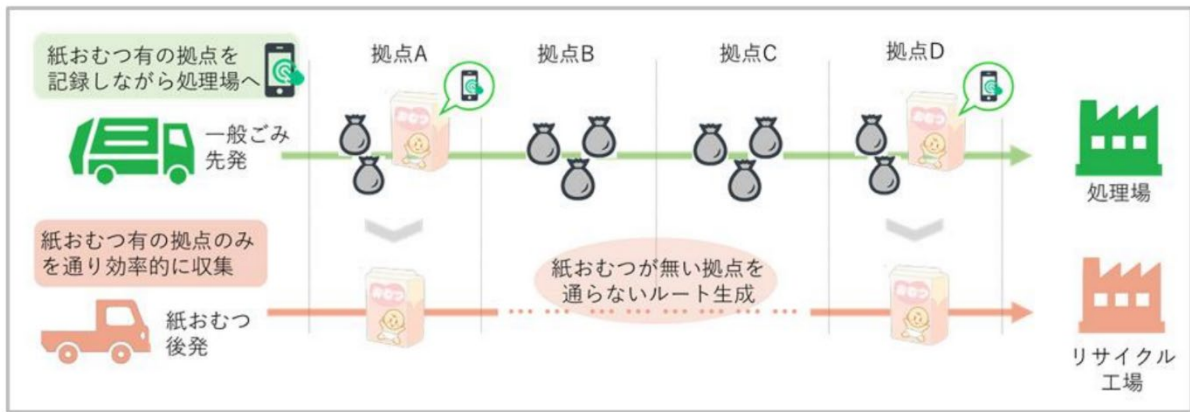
紙おむつ有の拠点を記録しながら処理場へ

拠点A

拠点B

拠点C

拠点D

一般ごみ
先発

おむつ

おむつ

処理場

紙おむつ有の拠点のみを通り効率的に収集

紙おむつが無い拠点を通らないルート生成

紙おむつ
後発

おむつ

おむつ

リサイクル
工場